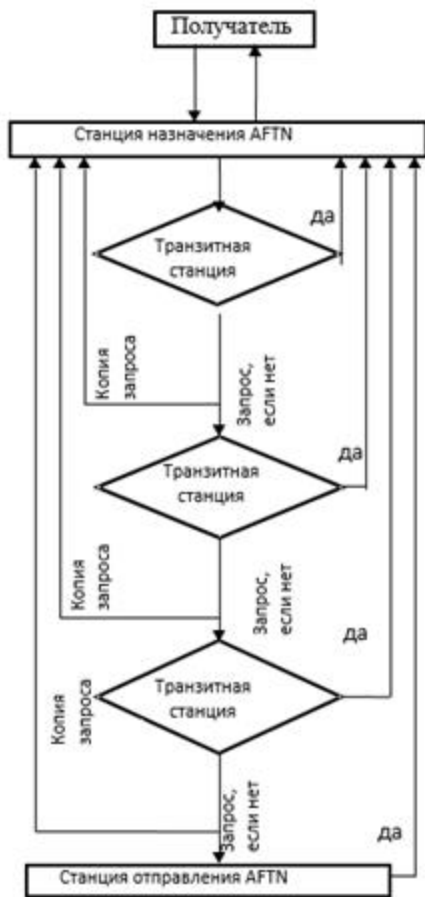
Получатель

Станция назначения AFTN

да

Транзитная станция

Копия запроса

Запрос, если нет

да

Транзитная станция

Копия запроса

Запрос, если нет

да

Транзитная станция

Копия запроса

Запрос, если нет

да

Станция отправления AFTN